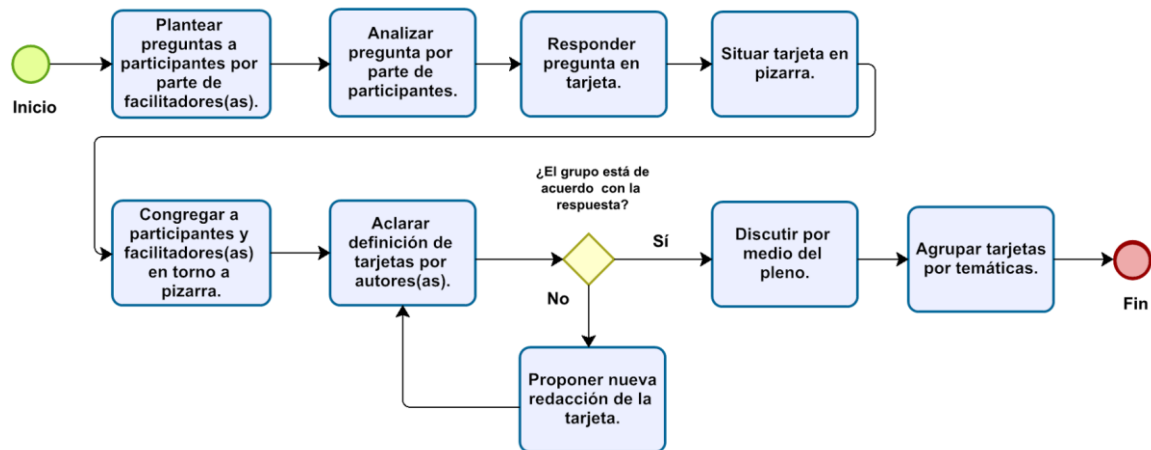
Inicio

Plantear preguntas a participantes por parte de facilitadores(as).

Analizar pregunta por parte de participantes.

Responder pregunta en tarjeta.

Situar tarjeta en pizarra.

Congregar a participantes y facilitadores(as) en torno a pizarra.

Aclarar definición de tarjetas por autores(as).

¿El grupo está de acuerdo con la respuesta?

Sí

No

Discutir por medio del pleno.

Agrupar tarjetas por temáticas.

Fin

Proponer nueva redacción de la tarjeta.